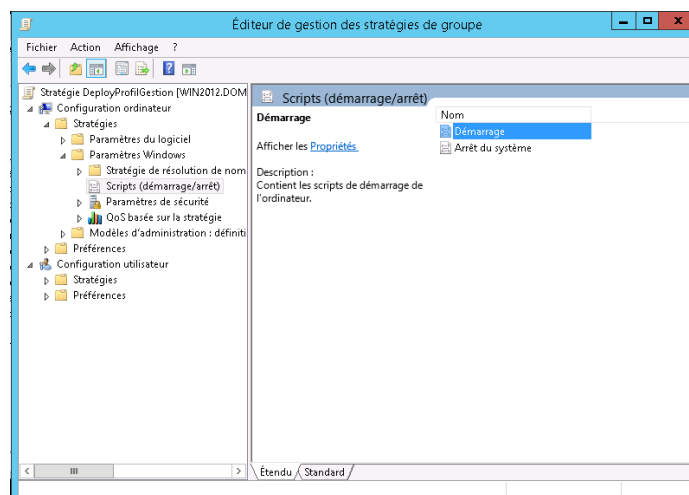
Éditeur de gestion des stratégies de groupe

Fichier Action Affichage ?

Stratégie DeployProfilGestion [WIN2012.DOM
Configuration ordinateur
Stratégies
Paramètres du logiciel
Paramètres Windows
Stratégie de résolution de nom
Scripts (démarrage/arrêt)
Paramètres de sécurité
QoS basée sur la stratégie
Modèles d'administration : définiti
Préférences
Configuration utilisateur
Stratégies
Préférences

Scripts (démarrage/arrêt)

Démarrage

Afficher les Propriétés

Description :
Contient les scripts de démarrage de l'ordinateur.

Nom
Démarrage
Arrêt du système

Étendu Standard